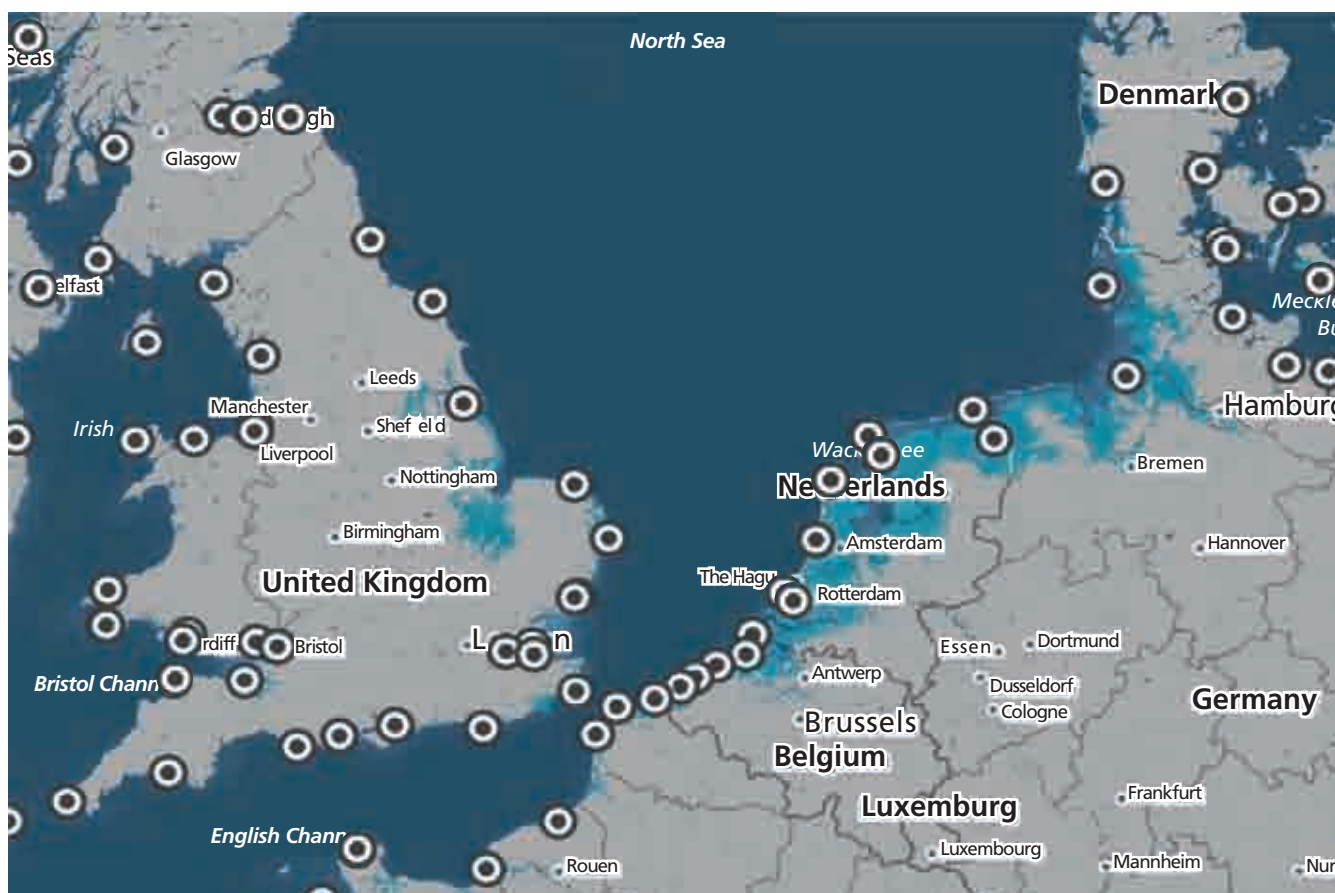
Seas
North Sea
Denmark
d gh
Glasgow
elfast
Meckle
Bu
Leeds
Manchester
Shef eld
Irish
Liverpool
Hamburg
Wack ee
Bremen
Nottingham
Ne erlands
Birmingham
Amsterdam
Hannover
United Kingdom
The Hagu
Rotterdam
rdiff
Bristol
L n
Essen
Dortmund
Bristol Chann
Antwerp
Dusseldorf
Cologne
Germany
Brussels
Belgium
Frankfurt
Luxemburg
English Chann
Luxembourg
Rouen
Mannheim
Nur